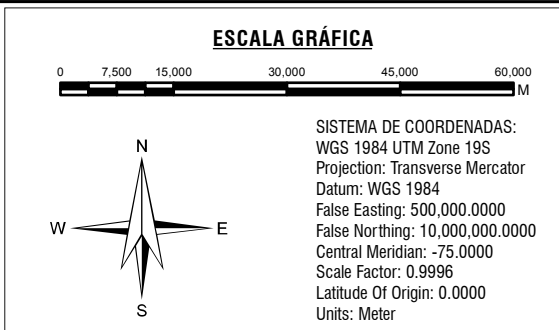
ESCALA GRÁFICA

0 7,500 15,000 30,000 45,000 60,000 M

N
W E
S

SISTEMA DE COORDENADAS:
WGS 1984 UTM Zone 19S
Projection: Transverse Mercator
Datum: WGS 1984
False Easting: 500,000.0000
False Northing: 10,000,000.0000
Central Meridian: -75.0000
Scale Factor: 0.9996
Latitude Of Origin: 0.0000
Units: Meter